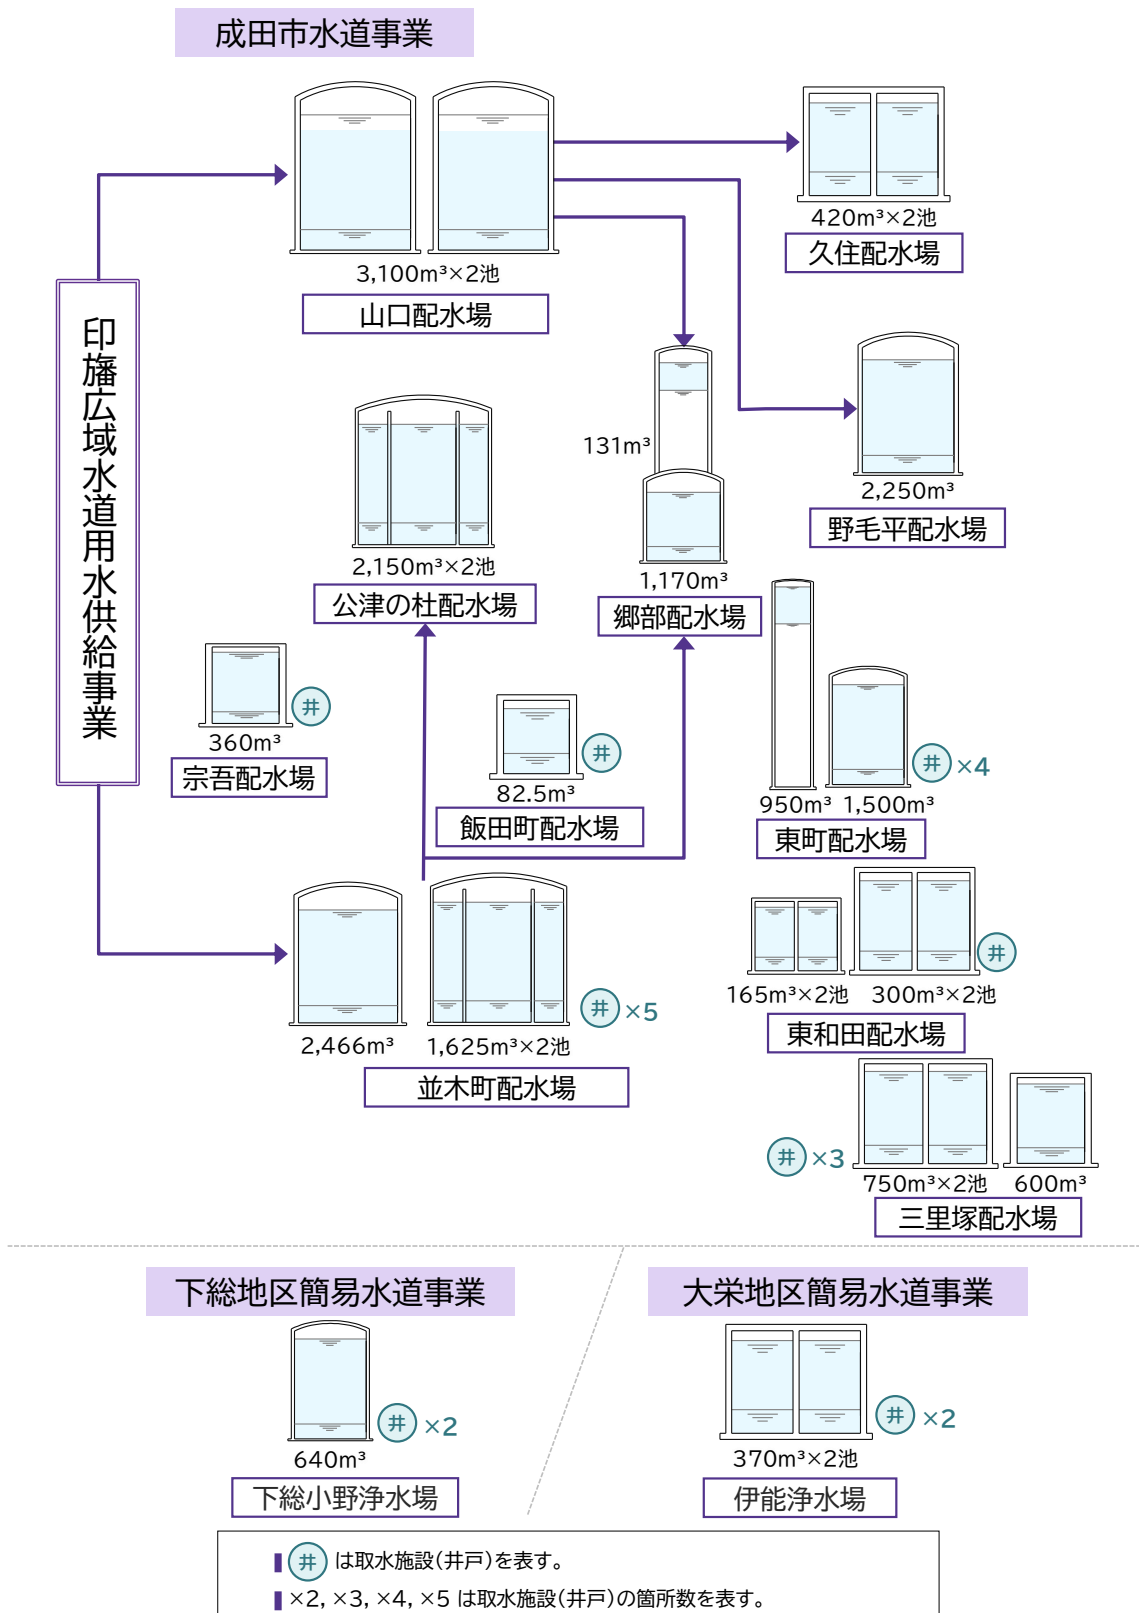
成田市水道事業

印旛広域水道用水供給事業

3,100m³×2池
山口配水場

420m³×2池
久住配水場

131m³
1,170m³
郷部配水場

2,250m³
野毛平配水場

2,150m³×2池
公津の杜配水場

360m³
宗吾配水場
井

82.5m³
飯田町配水場
井

950m³ 1,500m³
東町配水場
井 ×4

2,466m³ 1,625m³×2池
並木町配水場
井 ×5

165m³×2池 300m³×2池
東和田配水場
井

井 ×3
750m³×2池 600m³
三里塚配水場

下総地区簡易水道事業
640m³
下総小野浄水場
井 ×2

大栄地区簡易水道事業
370m³×2池
伊能浄水場
井 ×2

井 は取水施設(井戸)を表す。
×2, ×3, ×4, ×5 は取水施設(井戸)の箇所数を表す。